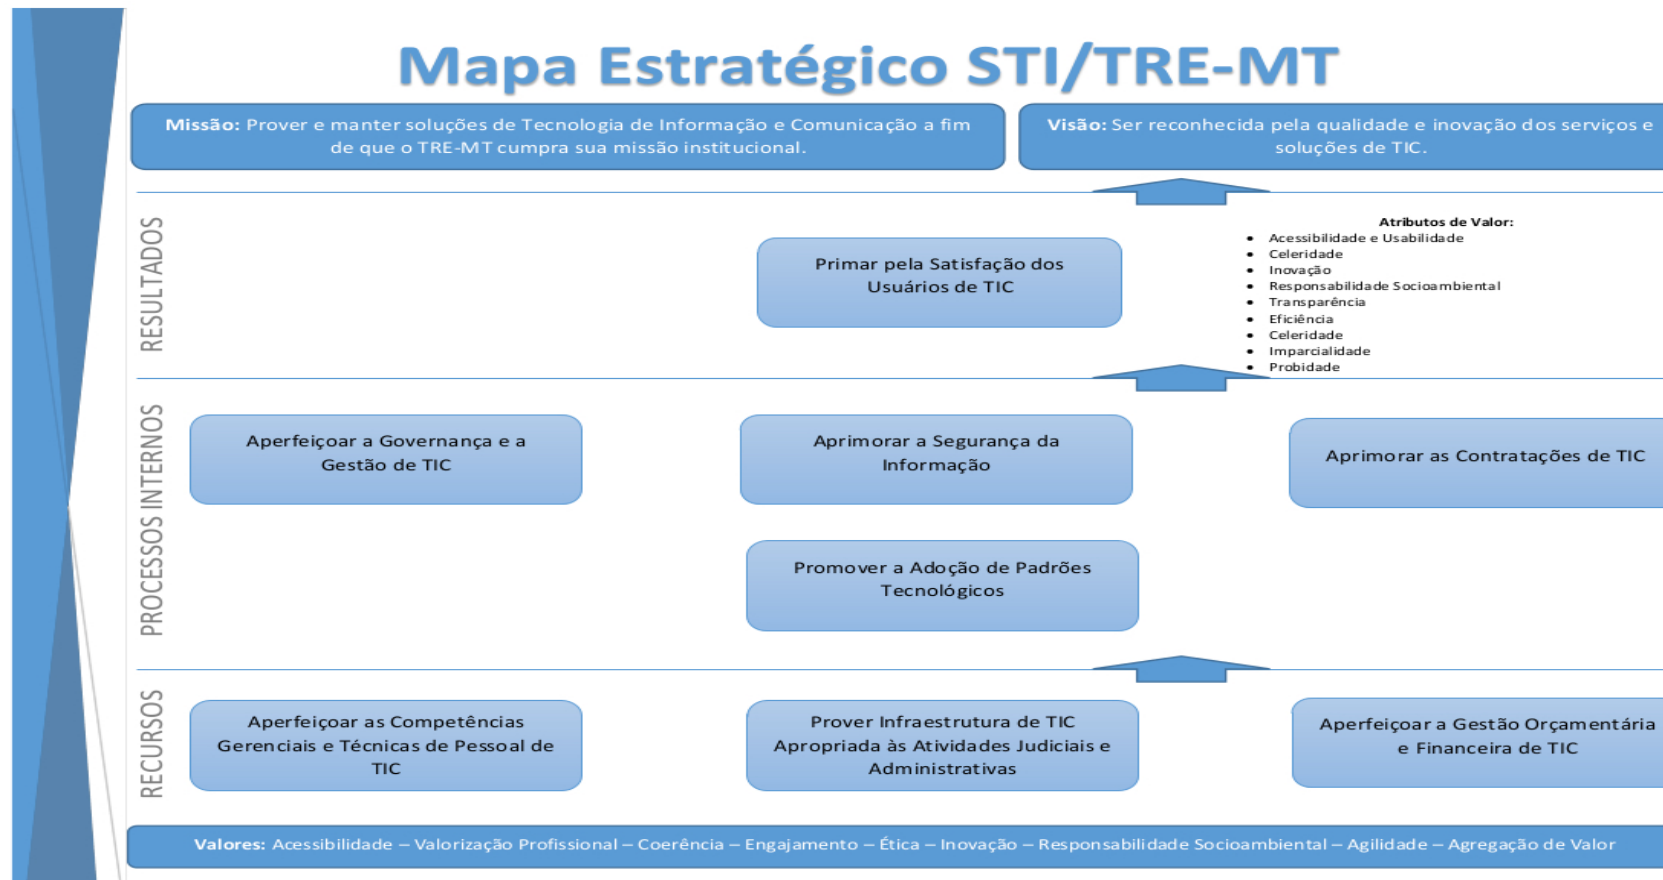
Mapa Estratégico STI/TRE-MT

Missão: Prover e manter soluções de Tecnologia de Informação e Comunicação a fim de que o TRE-MT cumpra sua missão institucional.

Visão: Ser reconhecida pela qualidade e inovação dos serviços e soluções de TIC.

RESULTADOS

Primar pela Satisfação dos Usuários de TIC

Atributos de Valor:
- Acessibilidade e Usabilidade
- Celeridade
- Inovação
- Responsabilidade Socioambiental
- Transparência
- Eficiência
- Celeridade
- Imparcialidade
- Probidade

PROCESSOS INTERNOS

Aperfeiçoar a Governança e a Gestão de TIC

Aprimorar a Segurança da Informação

Aprimorar as Contratações de TIC

Promover a Adoção de Padrões Tecnológicos

RECURSOS

Aperfeiçoar as Competências Gerenciais e Técnicas de Pessoal de TIC

Prover Infraestrutura de TIC Apropriada às Atividades Judiciais e Administrativas

Aperfeiçoar a Gestão Orçamentária e Financeira de TIC

Valores: Acessibilidade – Valorização Profissional – Coerência – Engajamento – Ética – Inovação – Responsabilidade Socioambiental – Agilidade – Agregação de Valor